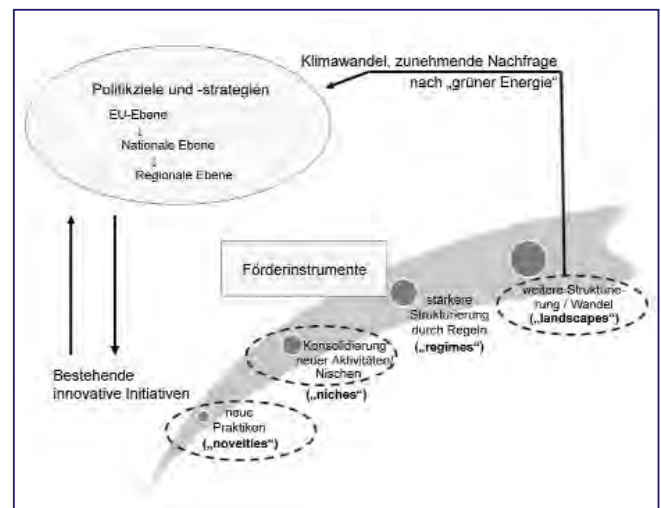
Klimawandel, zunehmende Nachfrage nach „grüner Energie"

Politikziele und -strategien

EU-Ebene
↓
Nationale Ebene
↓
Regionale Ebene

Förderinstrumente

Bestehende innovative Initiativen

neue Praktiken („novelties")

Konsolidierung neuer Aktivitäten/ Nischen („niches")

stärkere Strukturierung durch Regeln („regimes")

weitere Strukturierung / Wandel („landscapes")